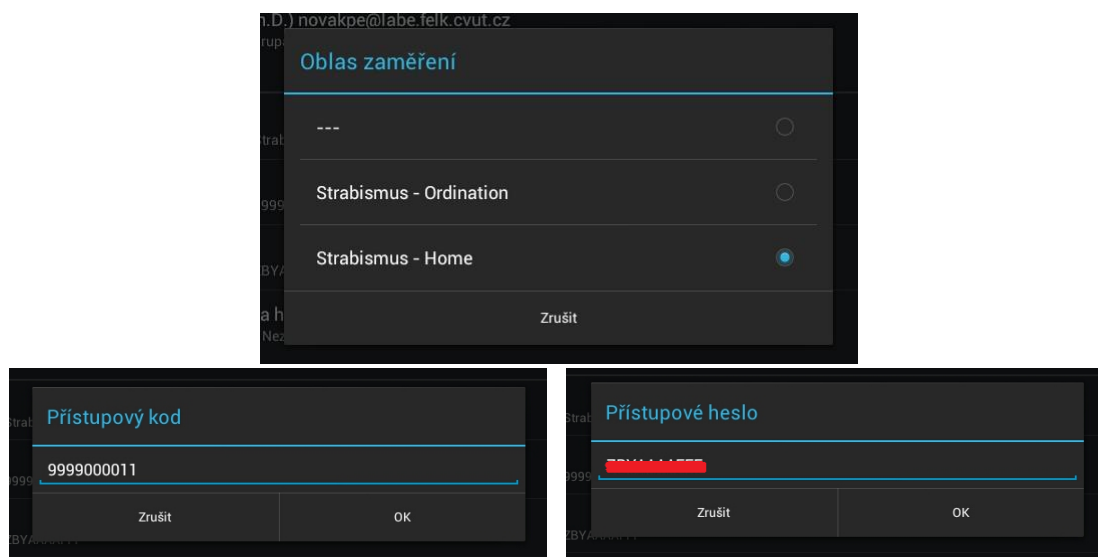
h.D.) novakpe@labe.felk.cvut.cz
rupa

Oblas zaměření

---

Strabismus - Ordination

Strabismus - Home

Zrušit

trab
999
ZBYA
a h
Nez

Přístupový kod

9999000011

Zrušit OK

Strab
999
ZBYA

Přístupové heslo

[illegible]

Zrušit OK

Strab
999
ZBYA